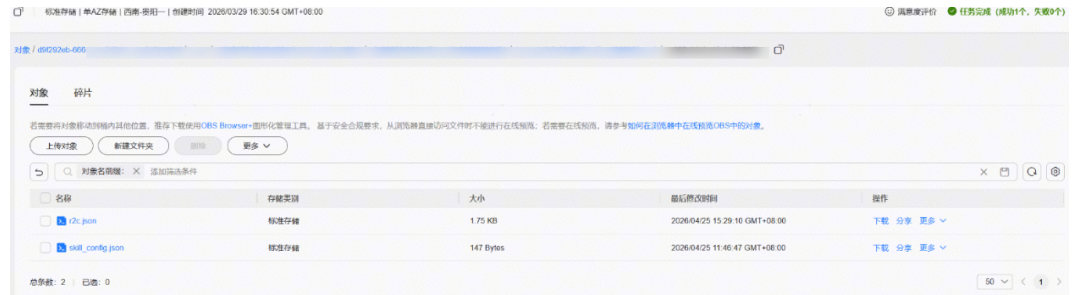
标准存储 | 单AZ存储 | 西南-贵阳一 | 创建时间 2026/03/29 16:30:54 GMT+08:00

满意度评价 任务完成（成功1个，失败0个）

对象 / d6f292eb-666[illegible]

对象 碎片

若需要将对象移动到桶内其他位置，推荐下载使用OBS Browser+图形化管理工具。基于安全合规要求，从浏览器直接访问文件时不能进行在线预览；若需要在线预览，请参考如何在浏览器中在线预览OBS中的对象。

上传对象 新建文件夹 删除 更多

对象名前缀： × 添加筛选条件

| 名称 | 存储类别 | 大小 | 最后修改时间 | 操作 |
|---|---|---|---|---|
| r2c.json | 标准存储 | 1.75 KB | 2026/04/25 15:29:10 GMT+08:00 | 下载 分享 更多 |
| skill_config.json | 标准存储 | 147 Bytes | 2026/04/25 11:46:47 GMT+08:00 | 下载 分享 更多 |

总条数：2 | 已选：0

50 1